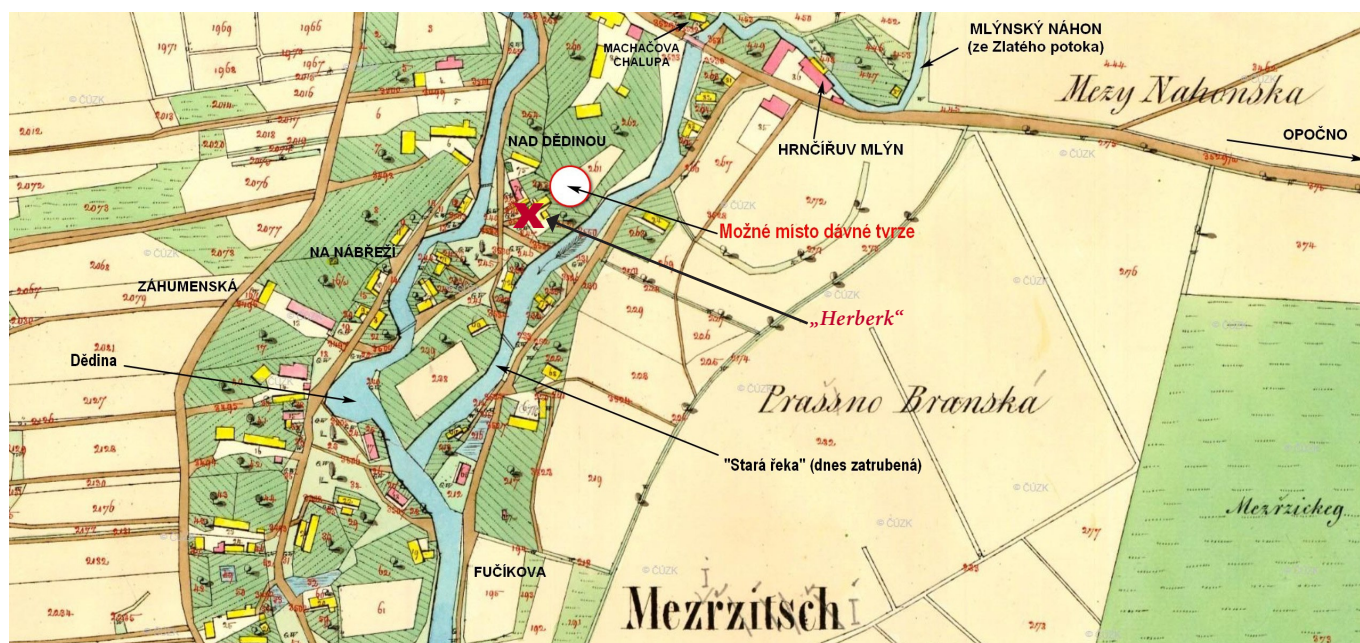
MACHAČOVA CHALUPA

MLÝNSKÝ NÁHON (ze Zlatého potoka)

Mezy Nahonska

OPOČNO

NAD DĚDINOU

HRNČÍŘŮV MLÝN

Možné místo dávné tvrze

NA NÁBŘEŽÍ

ZÁHUMENSKÁ

„Herberk“

Dědina

Prassno Branská

"Stará řeka" (dnes zatrubená)

Mezřicky

FUČÍKOVA

Mezrzitsch

© ČÚZK